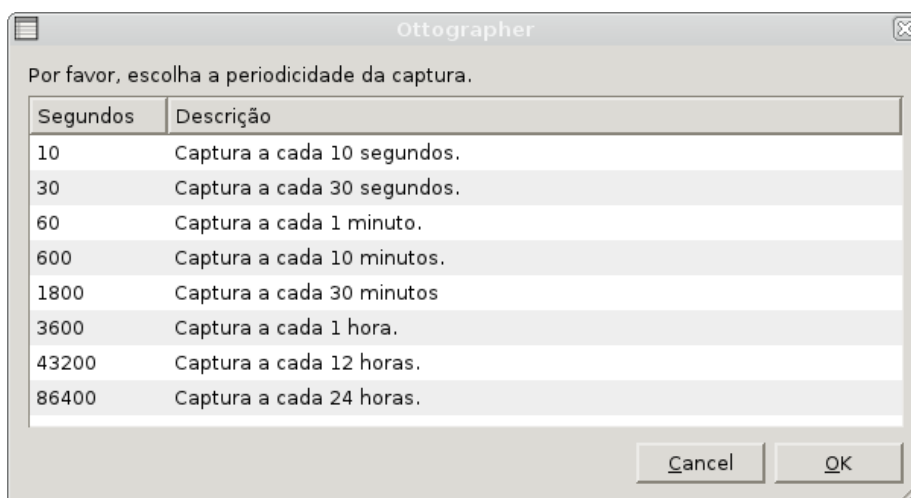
Ottographer

Por favor, escolha a periodicidade da captura.

| Segundos | Descrição |
|---|---|
| 10 | Captura a cada 10 segundos. |
| 30 | Captura a cada 30 segundos. |
| 60 | Captura a cada 1 minuto. |
| 600 | Captura a cada 10 minutos. |
| 1800 | Captura a cada 30 minutos |
| 3600 | Captura a cada 1 hora. |
| 43200 | Captura a cada 12 horas. |
| 86400 | Captura a cada 24 horas. |

Cancel OK